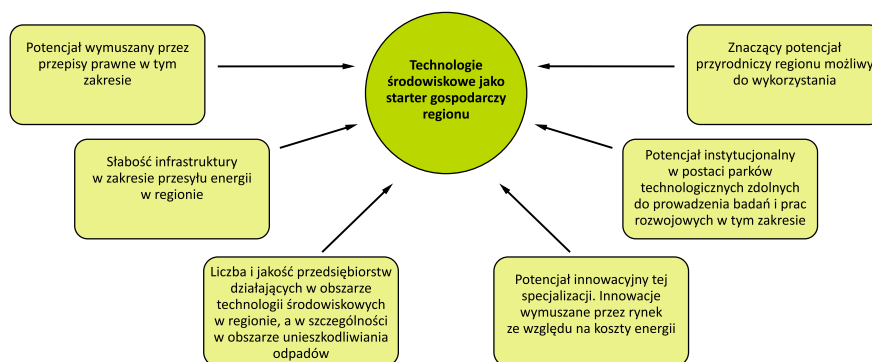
Potencjał wymuszany przez przepisy prawne w tym zakresie

Technologie środowiskowe jako starter gospodarczy regionu

Znaczący potencjał przyrodniczy regionu możliwy do wykorzystania

Słabość infrastruktury w zakresie przesyłu energii w regionie

Potencjał instytucjonalny w postaci parków technologicznych zdolnych do prowadzenia badań i prac rozwojowych w tym zakresie

Liczba i jakość przedsiębiorstw działających w obszarze technologii środowiskowych w regionie, a w szczególności w obszarze unieszkodliwiania odpadów

Potencjał innowacyjny tej specjalizacji. Innowacje wymuszane przez rynek ze względu na koszty energii